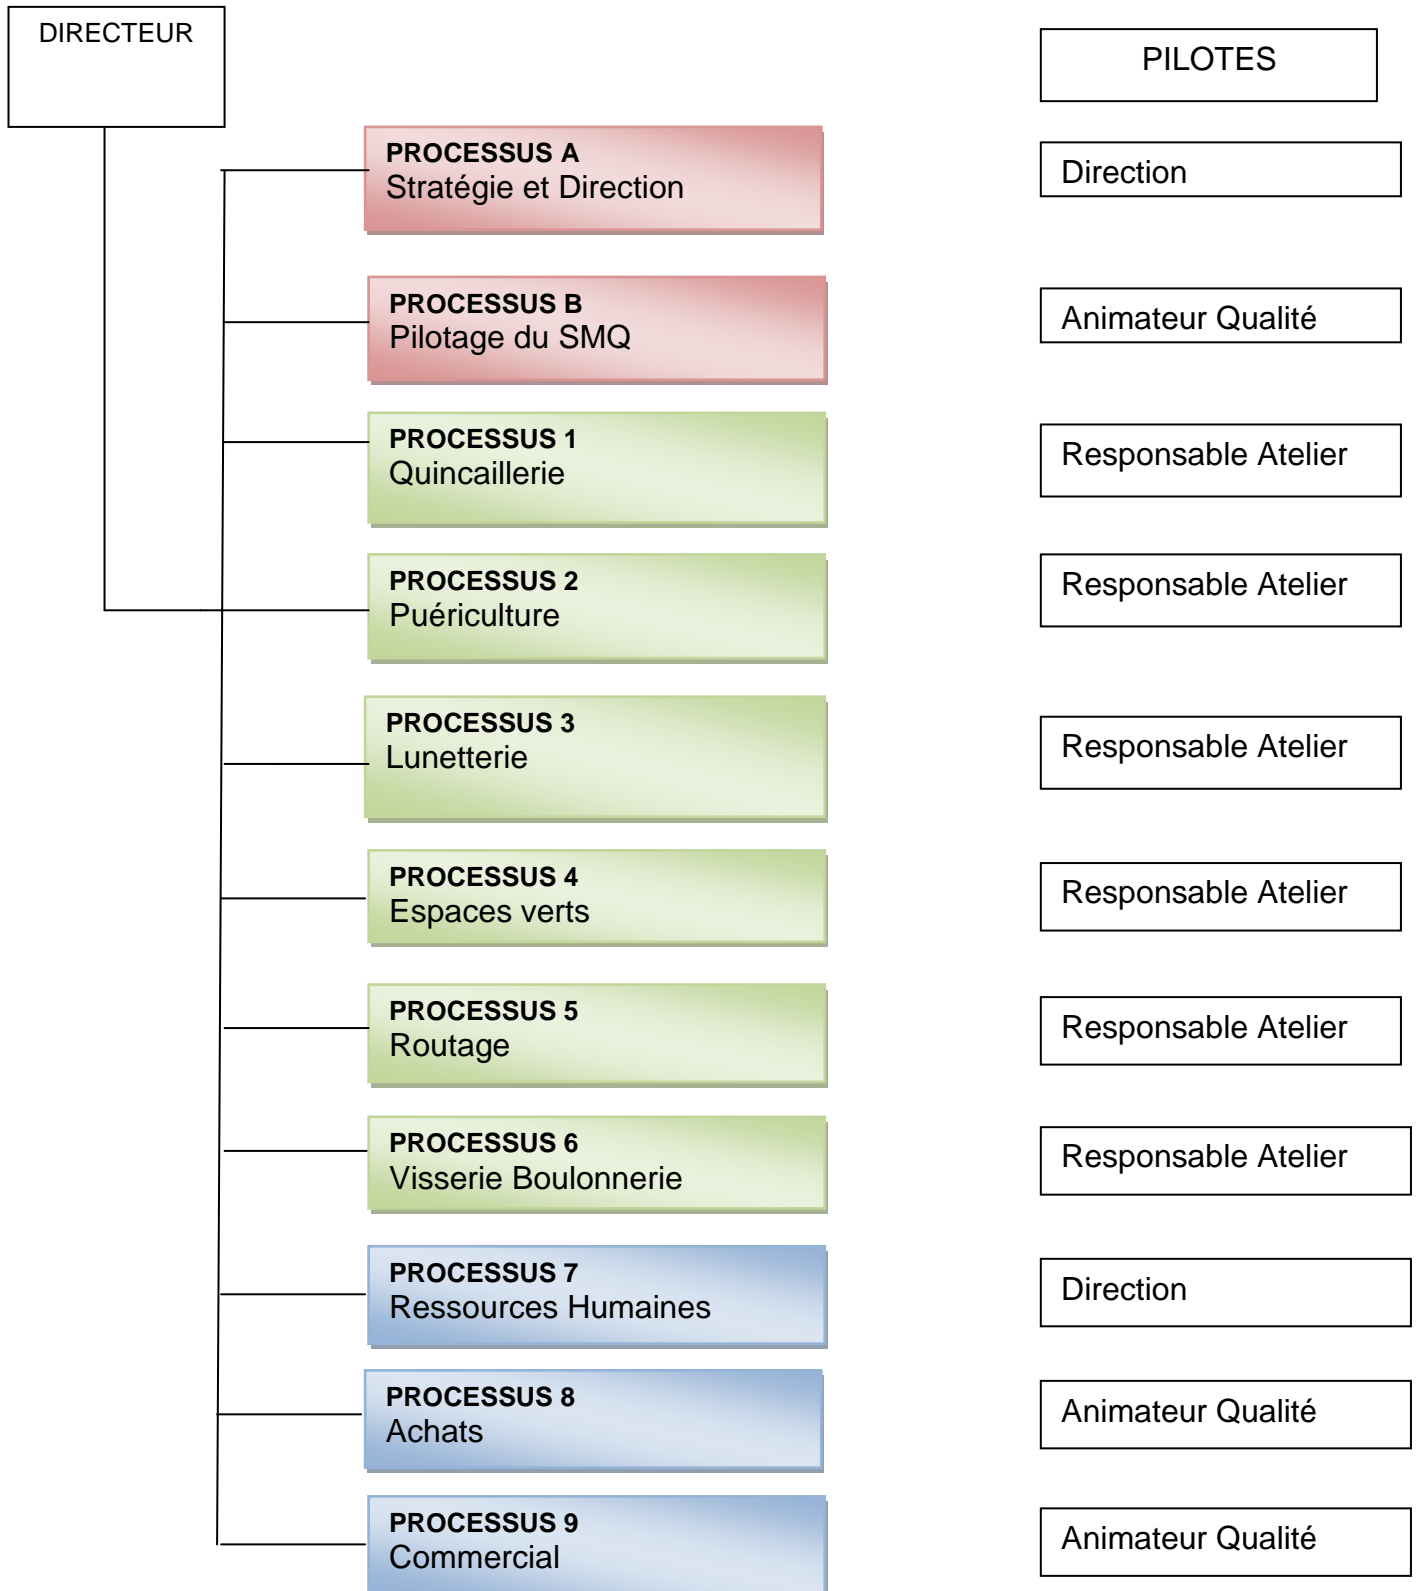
DIRECTEUR

PILOTES

PROCESSUS A
Stratégie et Direction

Direction

PROCESSUS B
Pilotage du SMQ

Animateur Qualité

PROCESSUS 1
Quincaillerie

Responsable Atelier

PROCESSUS 2
Puériculture

Responsable Atelier

PROCESSUS 3
Lunetterie

Responsable Atelier

PROCESSUS 4
Espaces verts

Responsable Atelier

PROCESSUS 5
Routage

Responsable Atelier

PROCESSUS 6
Visserie Boulonnerie

Responsable Atelier

PROCESSUS 7
Ressources Humaines

Direction

PROCESSUS 8
Achats

Animateur Qualité

PROCESSUS 9
Commercial

Animateur Qualité